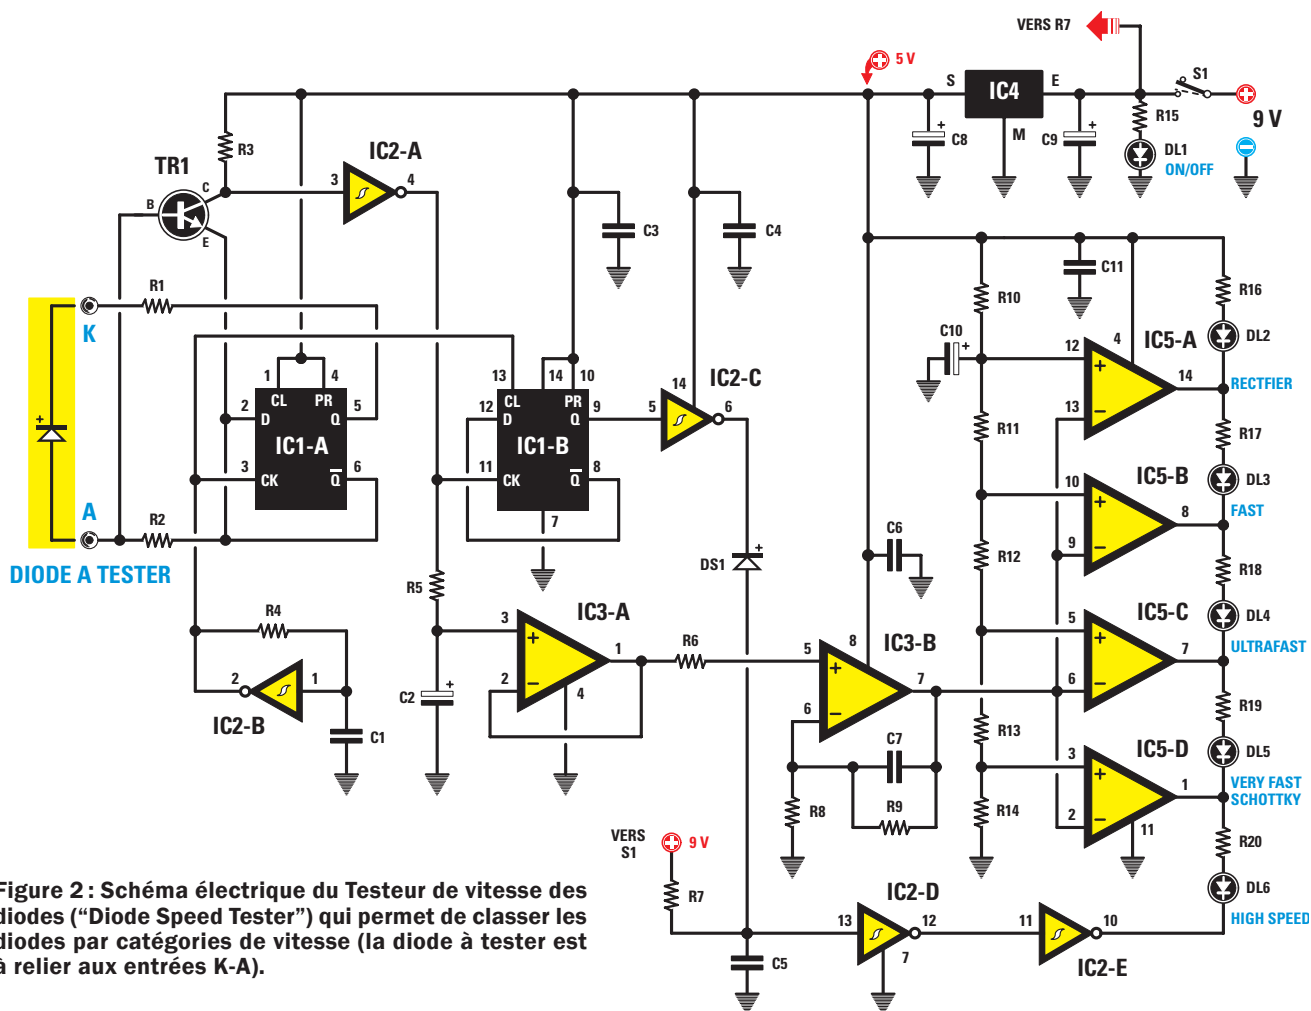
VERS R7
5 V
S
IC4
E
S1
9 V
C8
M
C9
R15
DL1
ON/OFF
TR1
R3
IC2-A
3
4
C
B
E
C3
C4
C11
R16
R1
K
R10
DL2
C10
12
4
IC5-A
1
4
13
14
10
14
IC2-C
14
RECTFIER
CL
PR
CL
PR
2
D
Q
5
12
D
Q
9
5
6
13
R17
IC1-A
IC1-B
3
CK
Q
6
11
CK
Q
8
10
IC5-B
DL3
7
8
FAST
A
R2
9
C6
DIODE A TESTER
DS1
R12
R18
R5
IC3-A
IC5-C
3
5
DL4
R4
R6
7
ULTRAFAST
2
1
1
8
IC3-B
6
5
2
4
7
IC2-B
C2
R19
R13
C1
6
C7
IC5-D
DL5
3
1
VERY FAST
SCHOTTKY
R8
R9
R14
2
11
VERS
S1
9 V
R20
Figure 2 : Schéma électrique du Testeur de vitesse des diodes (“Diode Speed Tester”) qui permet de classer les diodes par catégories de vitesse (la diode à tester est à relier aux entrées K-A).
IC2-D
DL6
R7
13
12
11
10
HIGH SPEED
7
C5
IC2-E